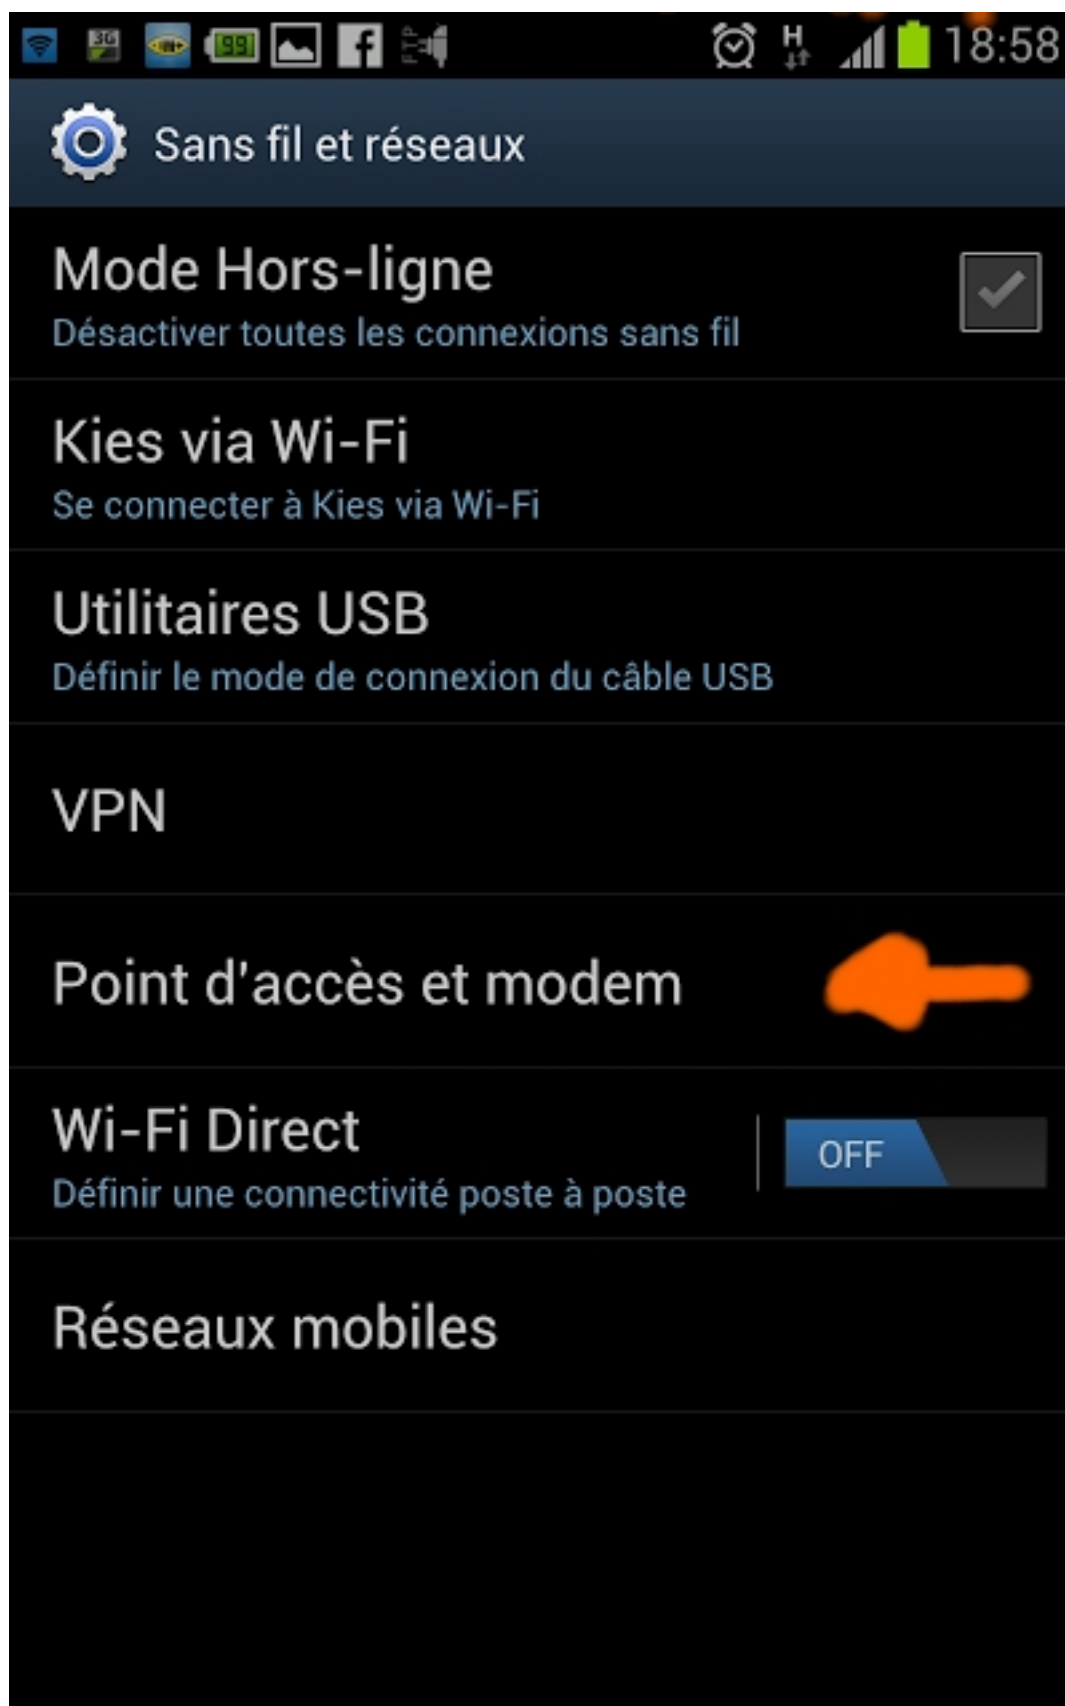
3G H 18:58

Sans fil et réseaux

Mode Hors-ligne
Désactiver toutes les connexions sans fil

Kies via Wi-Fi
Se connecter à Kies via Wi-Fi

Utilitaires USB
Définir le mode de connexion du câble USB

VPN

Point d'accès et modem

Wi-Fi Direct
Définir une connectivité poste à poste
OFF

Réseaux mobiles